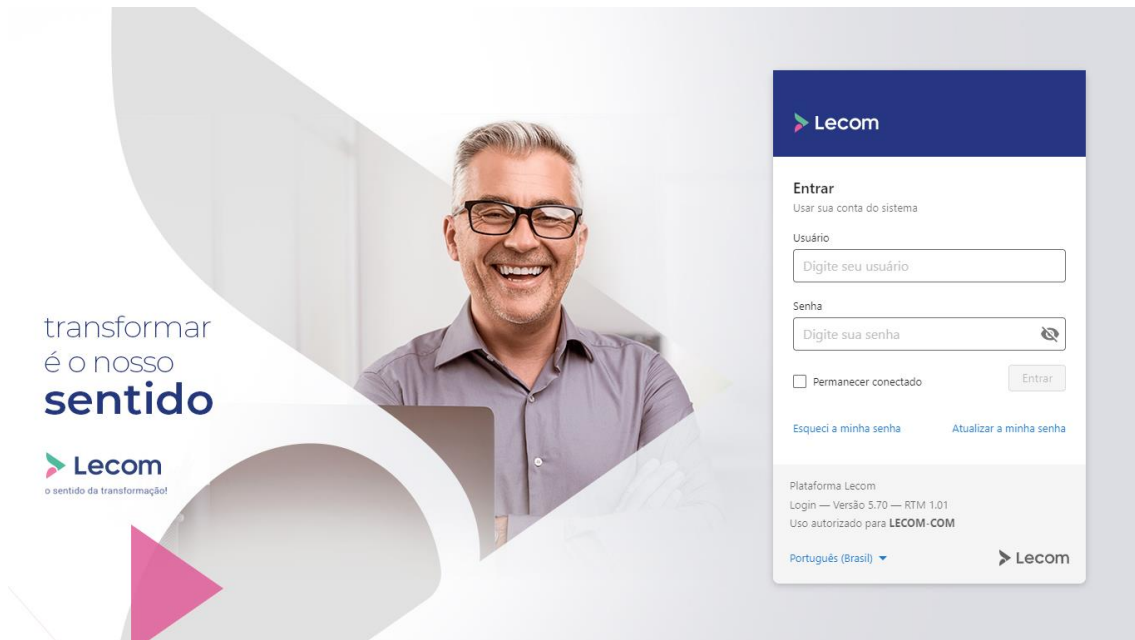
transformar
é o nosso
sentido

Lecom
o sentido da transformação!

Lecom

Entrar
Usar sua conta do sistema

Usuário
Digite seu usuário

Senha
Digite sua senha

Permanecer conectado

Entrar

Esqueci a minha senha

Atualizar a minha senha

Plataforma Lecom
Login — Versão 5.70 — RTM 1.01
Uso autorizado para **LECOM-COM**

Português (Brasil)

Lecom